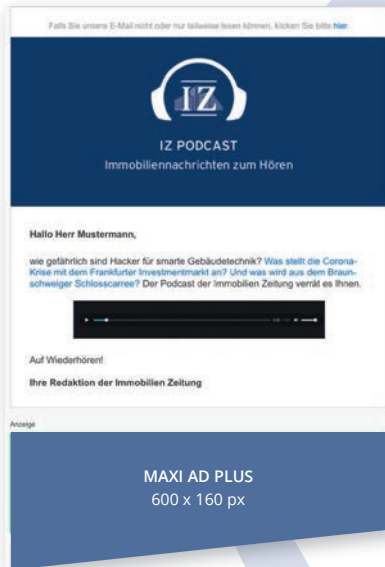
Falls Sie unsere E-Mail nicht oder nur teilweise lesen können, klicken Sie bitte hier

IZ

IZ PODCAST
Immobiliennachrichten zum Hören

Hallo Herr Mustermann,

wie gefährlich sind Hacker für smarte Gebäudetechnik? Was stellt die Corona-Krise mit dem Frankfurter Investmentmarkt an? Und was wird aus dem Braunschweiger Schlosscarree? Der Podcast der Immobilien Zeitung verrät es Ihnen.

Auf Wiederhören!

Ihre Redaktion der Immobilien Zeitung

Anzeige

MAXI AD PLUS
600 x 160 px